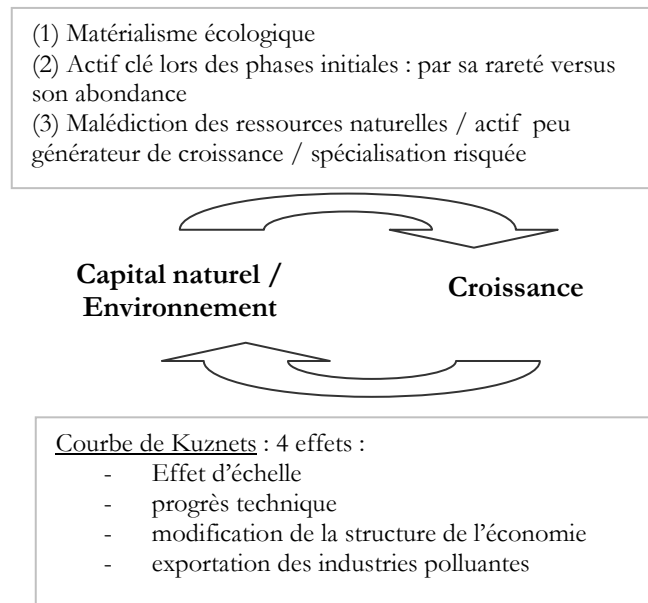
(1) Matérialisme écologique
(2) Actif clé lors des phases initiales : par sa rareté versus son abondance
(3) Malédiction des ressources naturelles / actif peu générateur de croissance / spécialisation risquée

**Capital naturel / Environnement**

**Croissance**

Courbe de Kuznets : 4 effets :
- Effet d'échelle
- progrès technique
- modification de la structure de l'économie
- exportation des industries polluantes